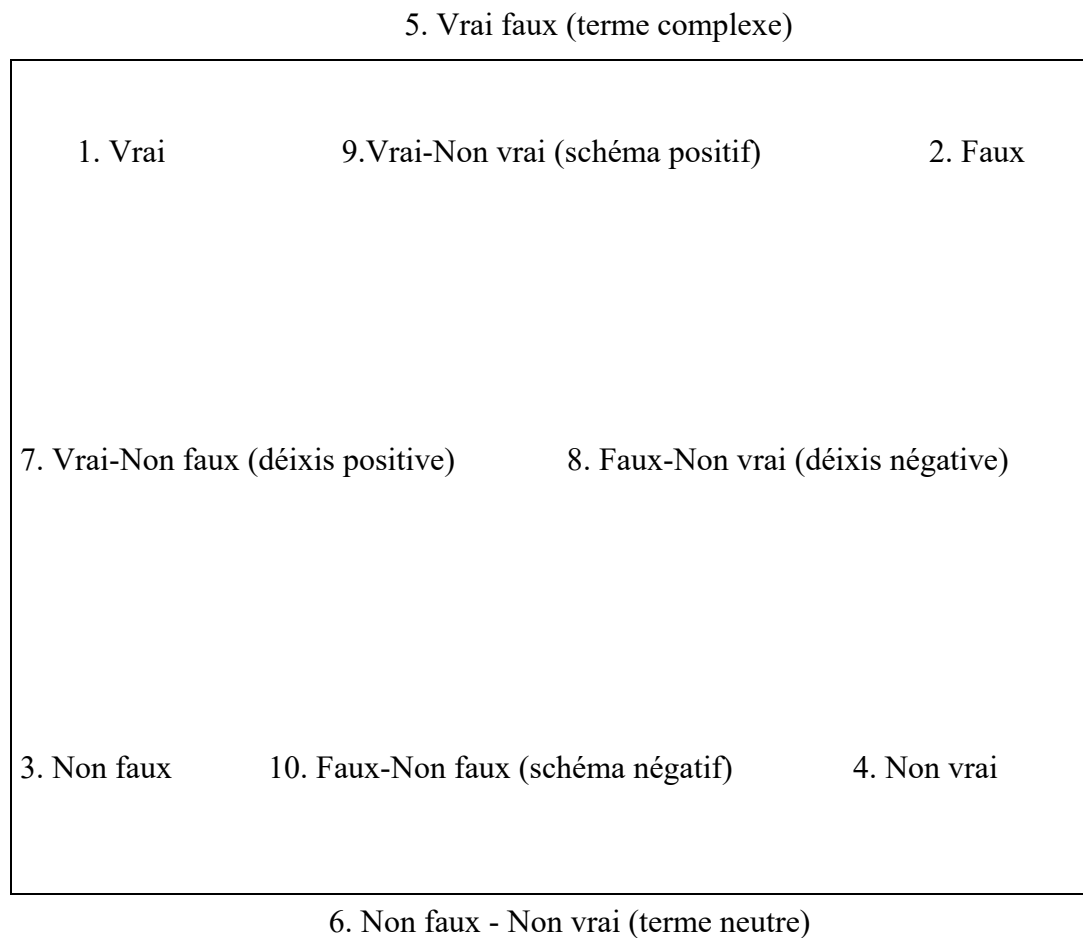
5. Vrai faux (terme complexe)

1. Vrai

9.Vrai-Non vrai (schéma positif)

2. Faux

7. Vrai-Non faux (déixis positive)

8. Faux-Non vrai (déixis négative)

3. Non faux

10. Faux-Non faux (schéma négatif)

4. Non vrai

6. Non faux - Non vrai (terme neutre)